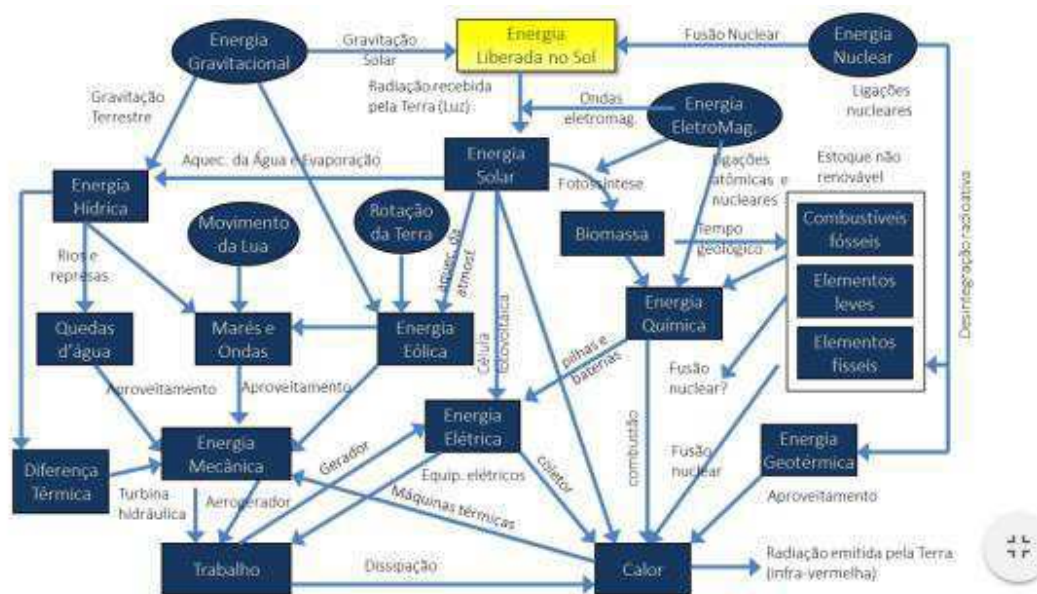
Energia Gravitacional

Gravitação Solar

Energia Liberada no Sol

Fusão Nuclear

Energia Nuclear

Gravitação Terrestre

Radiação recebida pela Terra (Luz)

Ondas eletromag.

Energia EletroMag.

Ligações nucleares

Aquec. da Água e Evaporação

Energia Solar

Ligações atômicas e nucleares

Estoque não renovável

Energia Hídrica

Fotossíntese

Desintegração radioativa

Movimento da Lua

Rotação da Terra

Biomassa

Tempo geológico

Combustíveis fósseis

Rios e represas

aquec. da atmosf.

Elementos leves

Célula fotovoltaica

Energia Química

Quedas d'água

Marés e Ondas

Energia Eólica

Elementos físseis

pilhas e baterias

Fusão nuclear?

Aproveitamento

Aproveitamento

Energia Elétrica

combustão

Fusão nuclear

Energia Geotérmica

Diferença Térmica

Energia Mecânica

Gerador

Equip. elétricos

coletor

Turbina hidráulica

Aerogerador

Máquinas térmicas

Aproveitamento

Trabalho

Dissipação

Calor

Radiação emitida pela Terra (infra-vermelha)